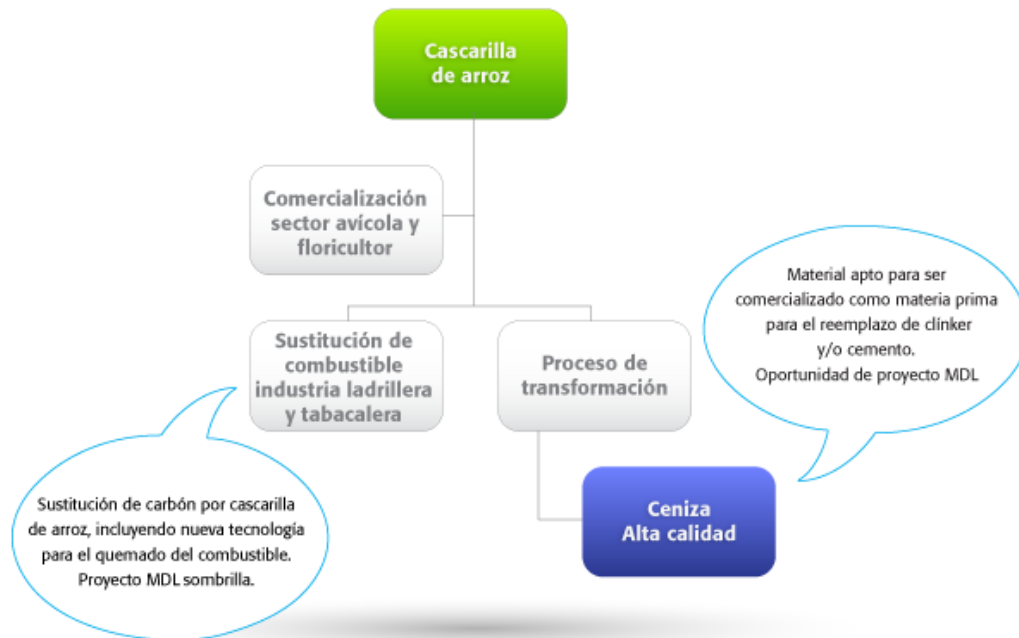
Cascarilla de arroz

Comercialización sector avícola y floricultor

Material apto para ser comercializado como materia prima para el reemplazo de clinker y/o cemento.
Oportunidad de proyecto MDL

Sustitución de combustible industria ladrillera y tabacalera

Proceso de transformación

Sustitución de carbón por cascarilla de arroz, incluyendo nueva tecnología para el quemado del combustible.
Proyecto MDL sombrilla.

Ceniza
Alta calidad